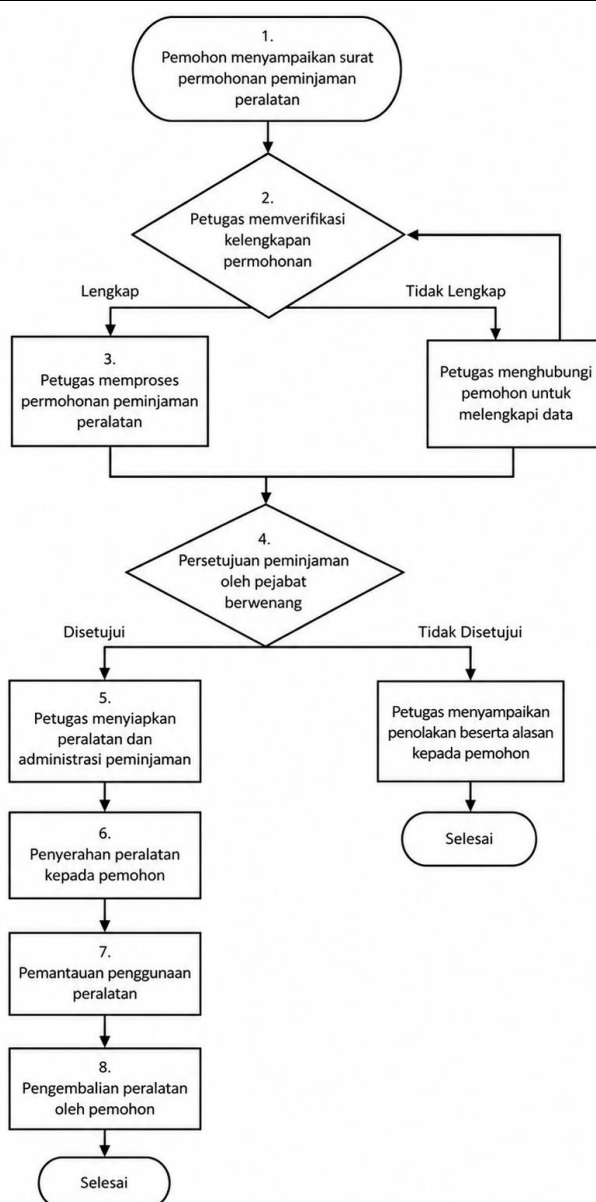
1.
Pemohon menyampaikan surat permohonan peminjaman peralatan

2.
Petugas memverifikasi kelengkapan permohonan

Lengkap

Tidak Lengkap

3.
Petugas memproses permohonan peminjaman peralatan

Petugas menghubungi pemohon untuk melengkapi data

4.
Persetujuan peminjaman oleh pejabat berwenang

Disetujui

Tidak Disetujui

5.
Petugas menyiapkan peralatan dan administrasi peminjaman

Petugas menyampaikan penolakan beserta alasan kepada pemohon

Selesai

6.
Penyerahan peralatan kepada pemohon

7.
Pemantauan penggunaan peralatan

8.
Pengembalian peralatan oleh pemohon

Selesai